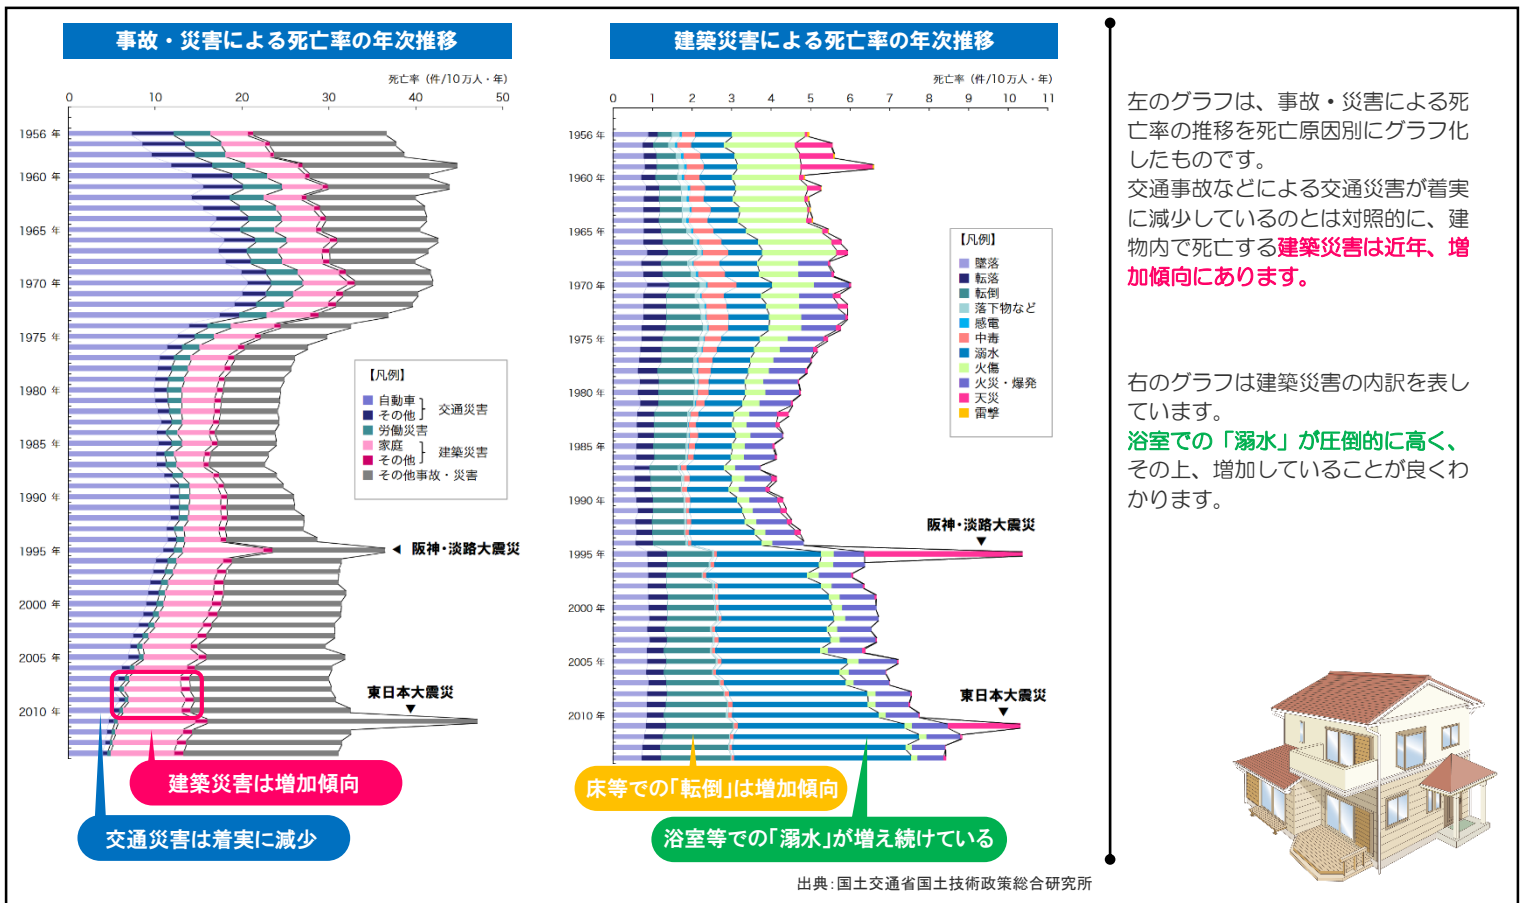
事故・災害による死亡率の年次推移

死亡率（件/10万人・年）

0 10 20 30 40 50

1956年
1960年
1965年
1970年
1975年
1980年
1985年
1990年
1995年
2000年
2005年
2010年

【凡例】
自動車
その他 } 交通災害
労働災害
家庭
その他 } 建築災害
その他事故・災害

◀ 阪神・淡路大震災

東日本大震災
▼

建築災害は増加傾向

交通災害は着実に減少

建築災害による死亡率の年次推移

死亡率（件/10万人・年）

0 1 2 3 4 5 6 7 8 9 10 11

1956年
1960年
1965年
1970年
1975年
1980年
1985年
1990年
1995年
2000年
2005年
2010年

【凡例】
墜落
転落
転倒
落下物など
感電
中毒
溺水
火傷
火災・爆発
天災
雷撃

阪神・淡路大震災
▼

東日本大震災
▼

床等での「転倒」は増加傾向

浴室等での「溺水」が増え続けている

出典：国土交通省国土技術政策総合研究所

左のグラフは、事故・災害による死亡率の推移を死亡原因別にグラフ化したものです。
交通事故などによる交通災害が着実に減少しているのとは対照的に、建物内で死亡する建築災害は近年、増加傾向にあります。

右のグラフは建築災害の内訳を表しています。
浴室での「溺水」が圧倒的に高く、その上、増加していることが良くわかります。